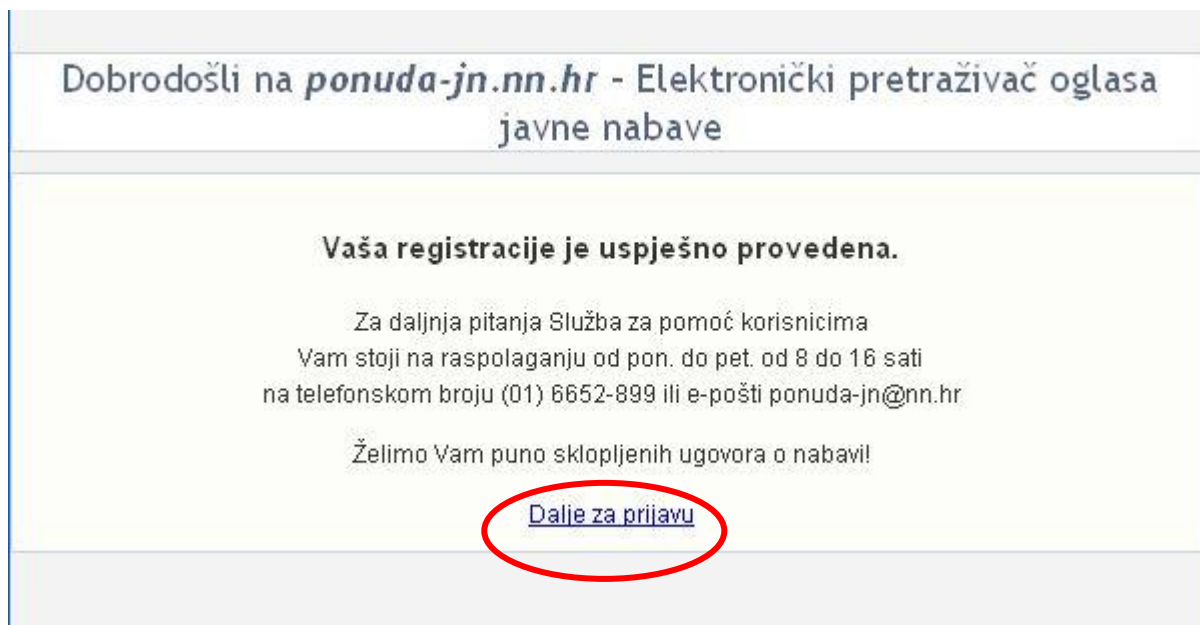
Dobrodošli na *ponuda-jn.nn.hr* - Elektronički pretraživač oglasa javne nabave

**Vaša registracije je uspješno provedena.**

Za daljnja pitanja Služba za pomoć korisnicima
Vam stoji na raspolaganju od pon. do pet. od 8 do 16 sati
na telefonskom broju (01) 6652-899 ili e-pošti ponuda-jn@nn.hr

Želimo Vam puno sklopljenih ugovora o nabavi!

Dalje za prijavu